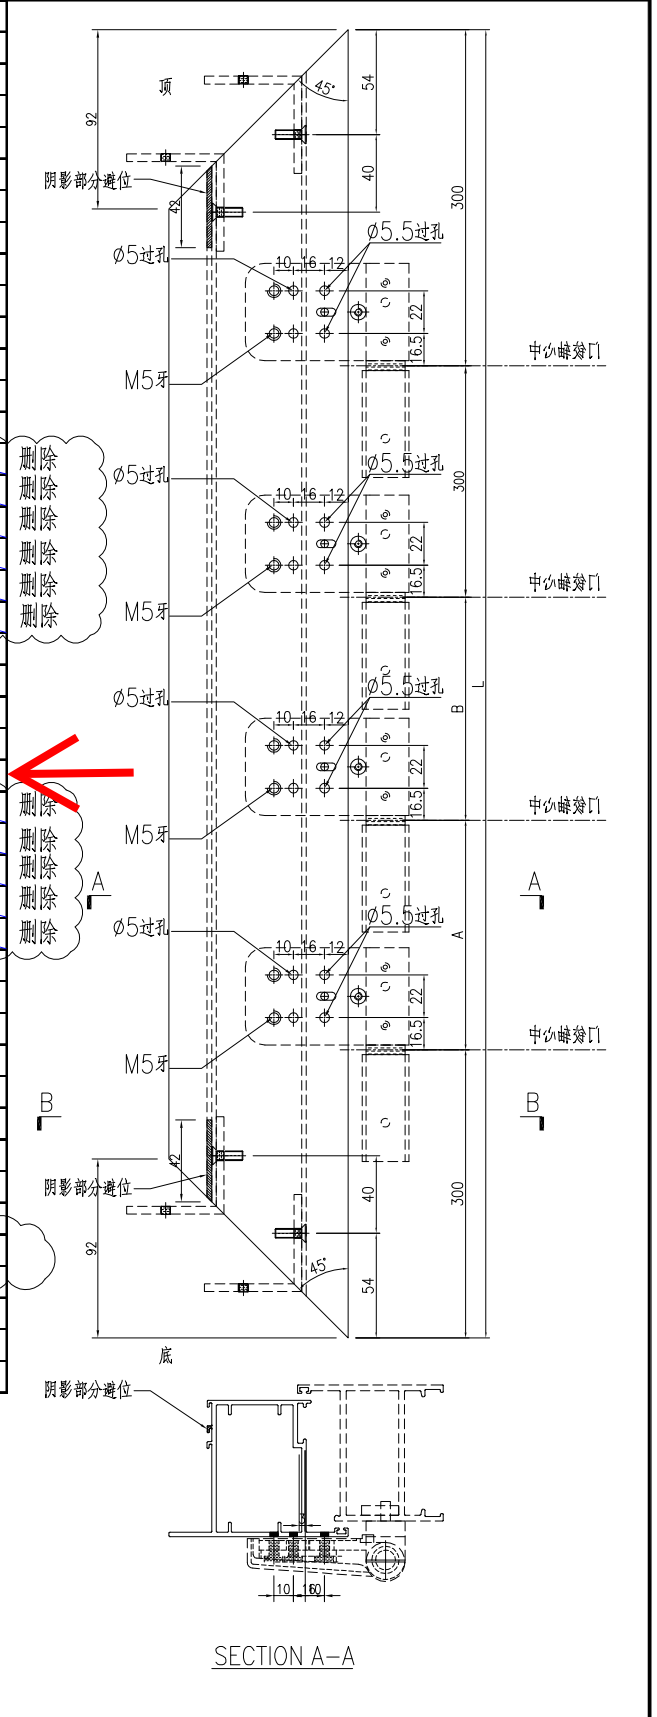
顶

92

54

45°

40

阴影部分避位

42

300

Ø5过孔

Ø5.5过孔

10 16 12

22

16.5

M5牙

中心轴线门

删除
删除
删除
删除
删除
删除

Ø5过孔

Ø5.5过孔

10 16 12

300

22

16.5

M5牙

中心轴线门

Ø5过孔

Ø5.5过孔

10 16 12

B

L

22

16.5

M5牙

中心轴线门

删除
删除
删除
删除
删除

A

A

Ø5过孔

Ø5.5过孔

A

10 16 12

22

16.5

M5牙

中心轴线门

B

B

42

阴影部分避位

40

300

92

45°

54

底

阴影部分避位

10 16 10

SECTION A—A